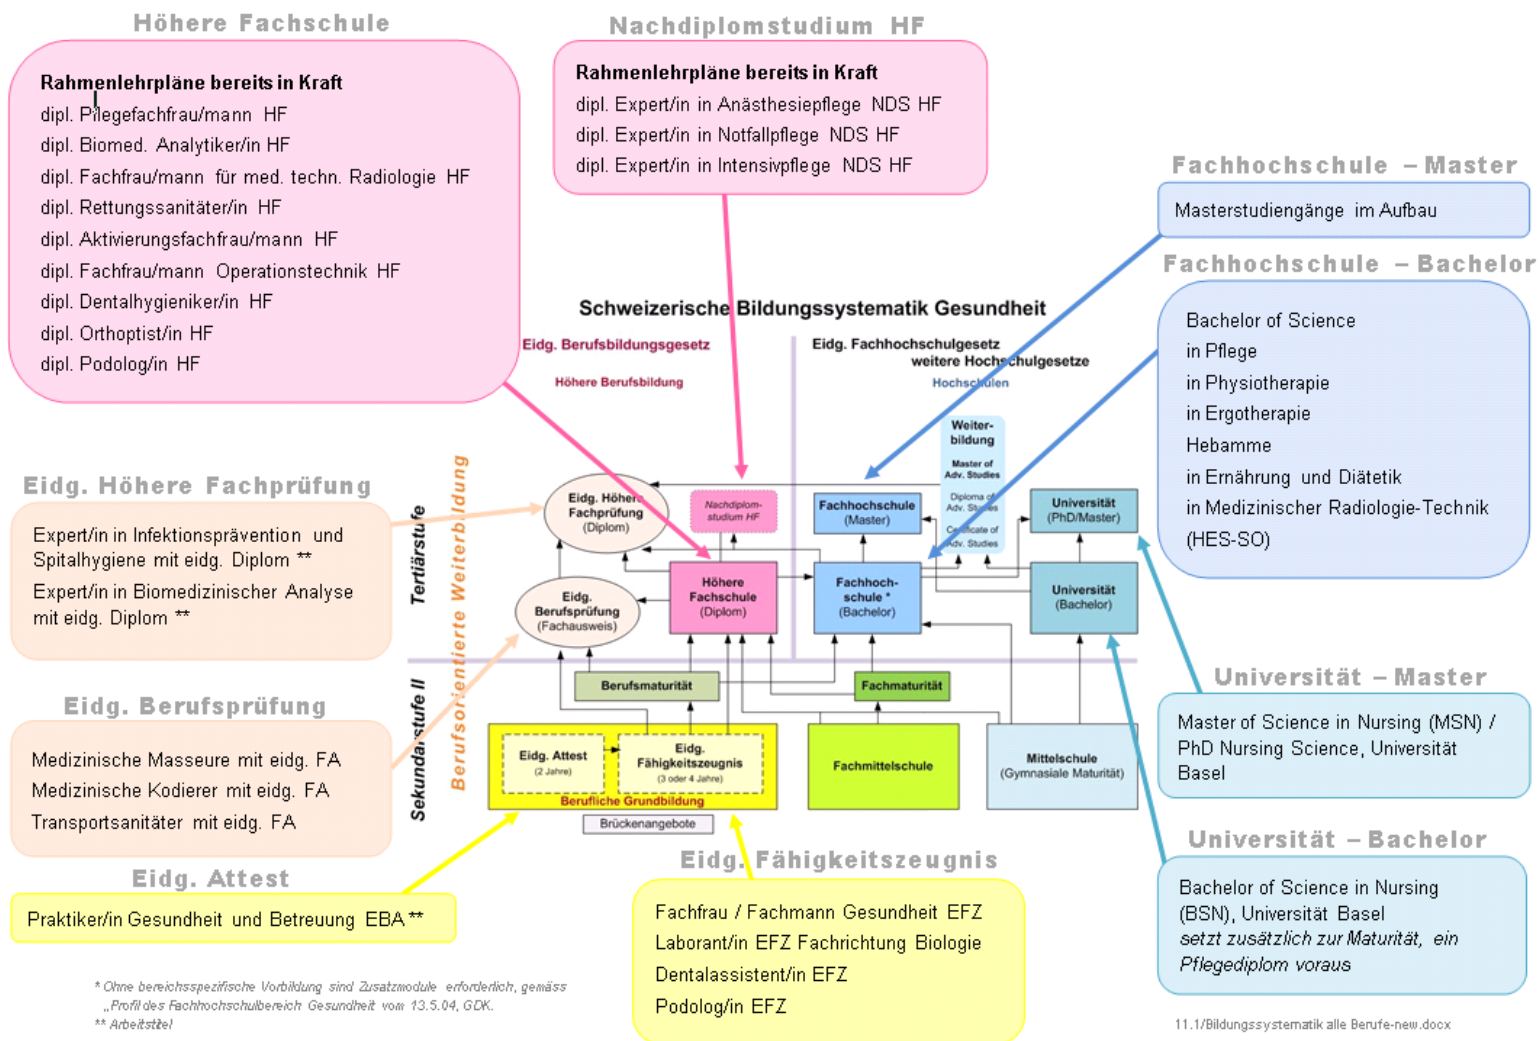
Höhere Fachschule

Rahmenlehrpläne bereits in Kraft
dipl. Pflegefachfrau/mann HF
dipl. Biomed. Analytiker/in HF
dipl. Fachfrau/mann für med. techn. Radiologie HF
dipl. Rettungssanitäter/in HF
dipl. Aktivierungsfachfrau/mann HF
dipl. Fachfrau/mann Operationstechnik HF
dipl. Dentalhygieniker/in HF
dipl. Orthoptist/in HF
dipl. Podolog/in HF

Nachdiplomstudium HF

Rahmenlehrpläne bereits in Kraft
dipl. Expert/in in Anästhesiepflege NDS HF
dipl. Expert/in in Notfallpflege NDS HF
dipl. Expert/in in Intensivpflege NDS HF

Fachhochschule – Master

Masterstudiengänge im Aufbau

Fachhochschule – Bachelor

Bachelor of Science
in Pflege
in Physiotherapie
in Ergotherapie
Hebamme
in Ernährung und Diätetik
in Medizinischer Radiologie-Technik
(HES-SO)

Schweizerische Bildungssystematik Gesundheit

Eidg. Berufsbildungsgesetz
Höhere Berufsbildung
Eidg. Fachhochschulgesetz
weitere Hochschulgesetze
Hochschulen

Tertiärstufe
Sekundarstufe II
Berufsorientierte Weiterbildung

Eidg. Höhere Fachprüfung (Diplom)
Nachdiplom-studium HF
Fachhochschule (Master)
Weiter-bildung
Master of Adv. Studies
Diploma of Adv. Studies
Certificate of Adv. Studies
Universität (PhD/Master)
Eidg. Berufsprüfung (Fachausweis)
Höhere Fachschule (Diplom)
Fachhoch-schule * (Bachelor)
Universität (Bachelor)
Berufsmaturität
Fachmaturität
Eidg. Attest (2 Jahre)
Eidg. Fähigkeitszeugnis (3 oder 4 Jahre)
Berufliche Grundbildung
Brückenangebote
Fachmittelschule
Mittelschule (Gymnasiale Maturität)

Eidg. Höhere Fachprüfung

Expert/in in Infektionsprävention und Spitalhygiene mit eidg. Diplom **
Expert/in in Biomedizinischer Analyse mit eidg. Diplom **

Eidg. Berufsprüfung

Medizinische Masseure mit eidg. FA
Medizinische Kodierer mit eidg. FA
Transportsanitäter mit eidg. FA

Eidg. Attest

Praktiker/in Gesundheit und Betreuung EBA **

Eidg. Fähigkeitszeugnis

Fachfrau / Fachmann Gesundheit EFZ
Laborant/in EFZ Fachrichtung Biologie
Dentalassistent/in EFZ
Podolog/in EFZ

Universität – Master

Master of Science in Nursing (MSN) / PhD Nursing Science, Universität Basel

Universität – Bachelor

Bachelor of Science in Nursing (BSN), Universität Basel
setzt zusätzlich zur Maturität, ein Pflegediplom voraus

* Ohne bereichsspezifische Vorbildung sind Zusatzmodule erforderlich, gemäss „Profil des Fachhochschulbereich Gesundheit vom 13.5.04, GDK.
** Arbeitstitel

11.1/Bildungssystematik alle Berufe-new.docx